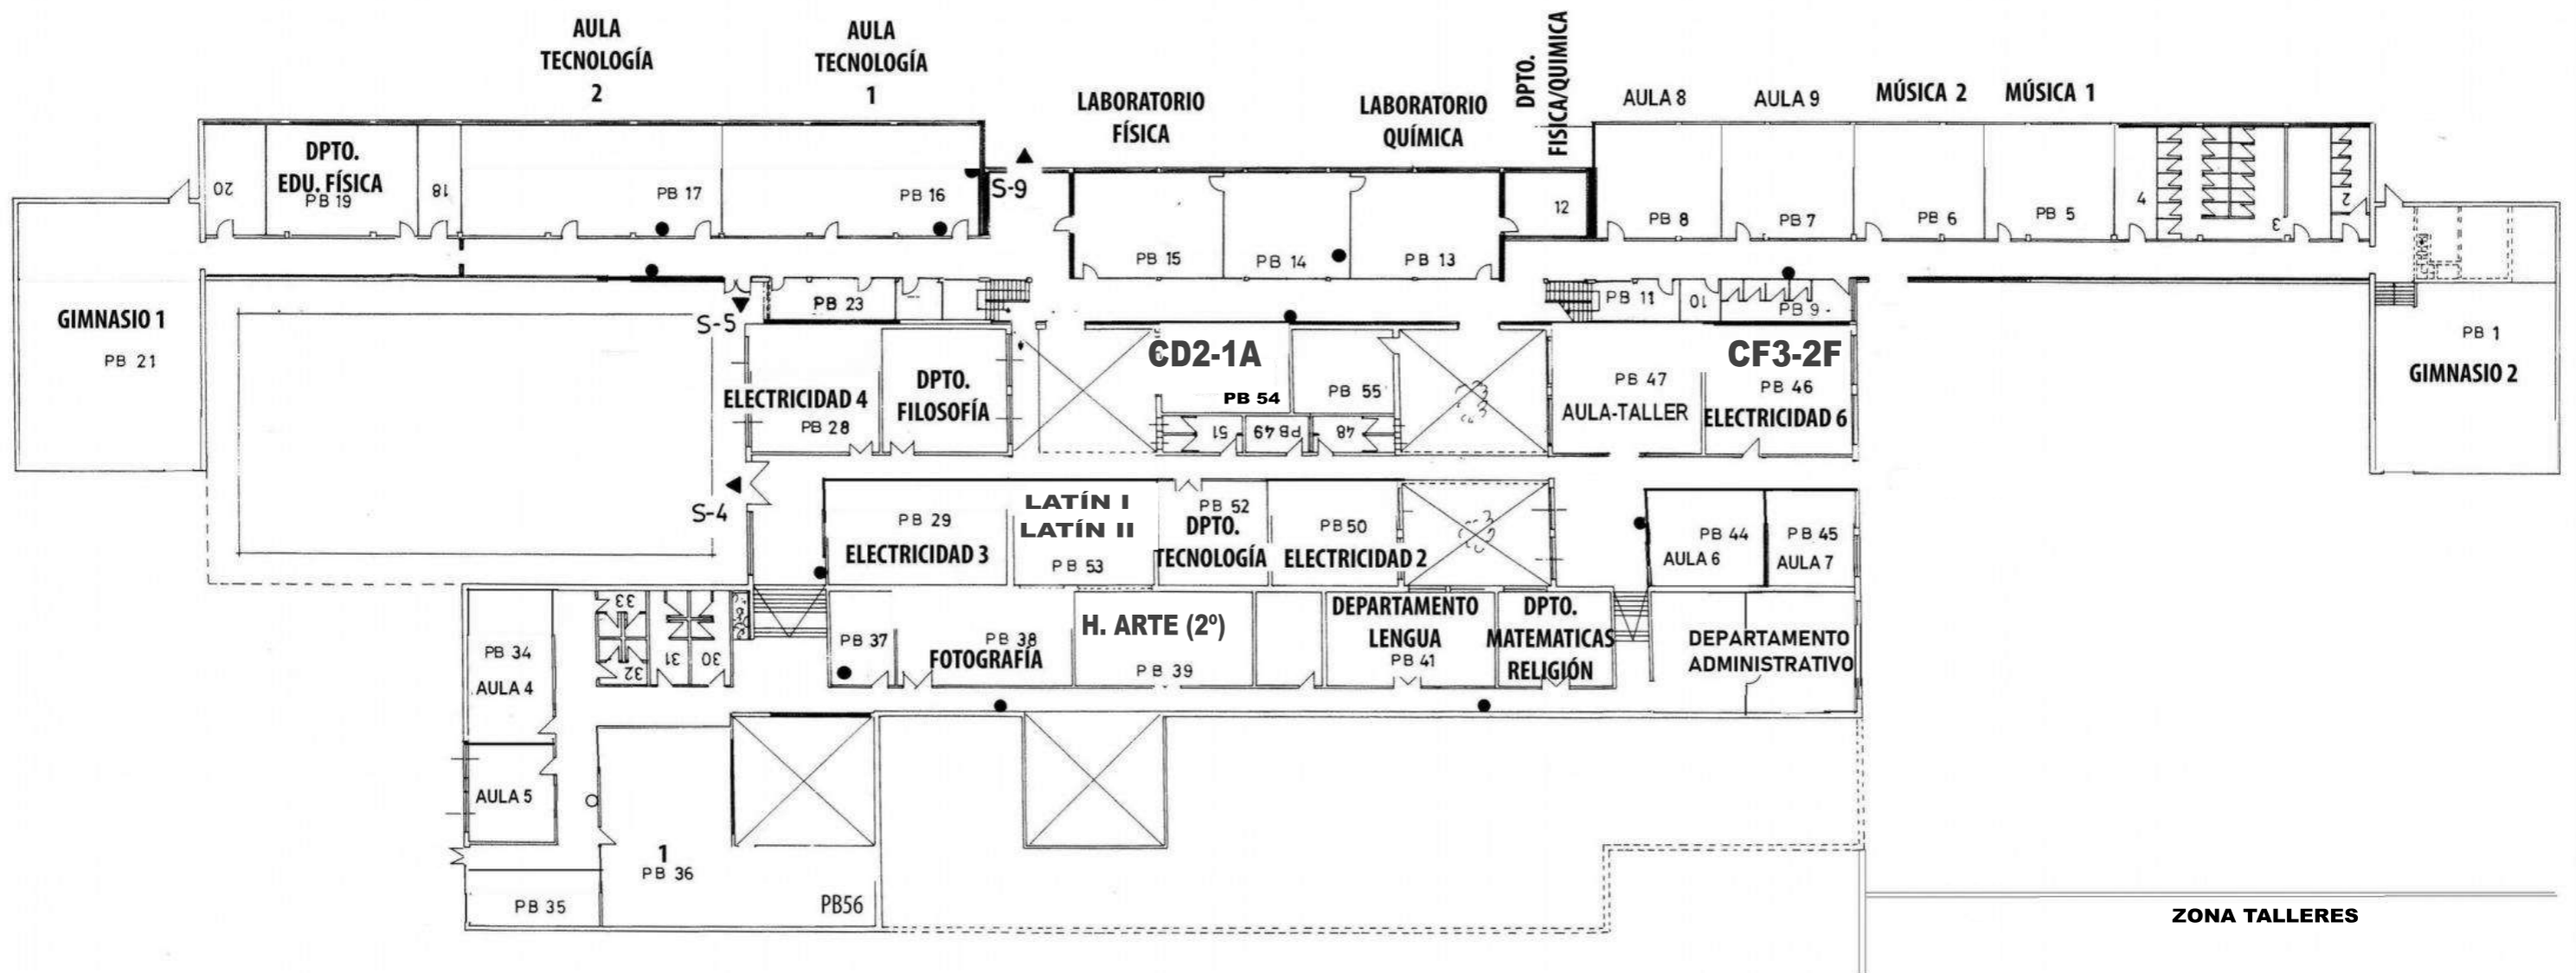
AULA TECNOLOGÍA 2

AULA TECNOLOGÍA 1

LABORATORIO FÍSICA

LABORATORIO QUÍMICA

DPTO. FISICA/QUIMICA

AULA 8

AULA 9

MÚSICA 2

MÚSICA 1

20

DPTO. EDU. FÍSICA
PB 19

18

PB 17

PB 16

S-9

PB 15

PB 14

PB 13

12

PB 8

PB 7

PB 6

PB 5

4

3

2

GIMNASIO 1
PB 21

PB 23

S-5

PB 11

10

PB 9

PB 1
GIMNASIO 2

CD2-1A

CF3-2F

ELECTRICIDAD 4
PB 28

DPTO. FILOSOFÍA

PB 54

PB 55

51

PB 49

48

PB 47
AULA-TALLER

PB 46
ELECTRICIDAD 6

S-4

PB 29
ELECTRICIDAD 3

LATÍN I
LATÍN II
PB 53

PB 52
DPTO. TECNOLOGÍA

PB 50
ELECTRICIDAD 2

PB 44
AULA 6

PB 45
AULA 7

33

32

31

30

PB 34
AULA 4

PB 37

PB 38
FOTOGRAFÍA

H. ARTE (2º)
PB 39

DEPARTAMENTO LENGUA
PB 41

DPTO. MATEMATICAS RELIGIÓN

DEPARTAMENTO ADMINISTRATIVO

AULA 5

1
PB 36

PB 35

PB56

ZONA TALLERES